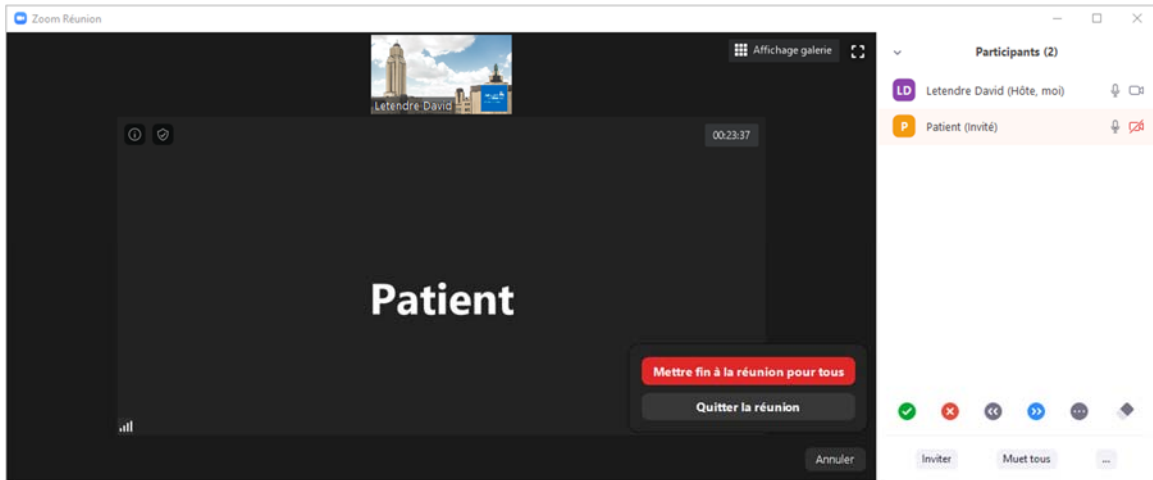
Zoom Réunion

Letendre David

Affichage galerie

00:23:37

Patient

Mettre fin à la réunion pour tous

Quitter la réunion

Annuler

Participants (2)

LD Letendre David (Hôte, moi)

P Patient (Invité)

Inviter

Muet tous

...